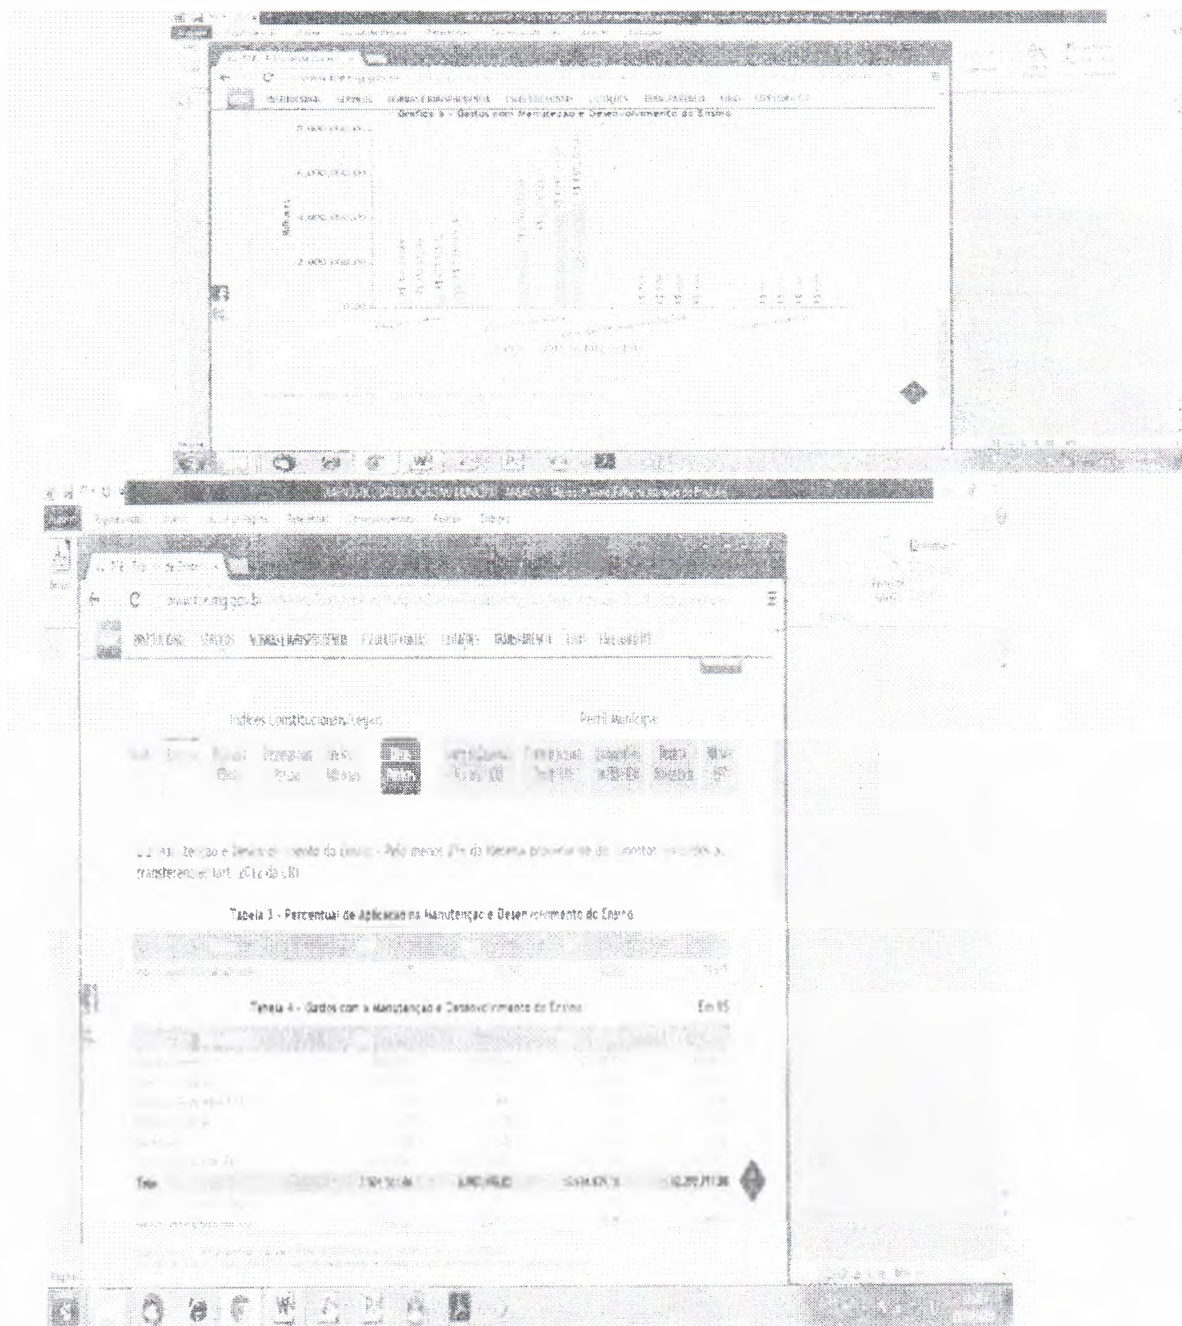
Gráfico 5 - Gastos com Manutenção e Desenvolvimento do Ensino

8.000.000,00

6.000.000,00

4.000.000,00

2.000.000,00

0,00

Índices Constitucionais/Legais

Perfil Município

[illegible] Manutenção e Desenvolvimento do Ensino - Pelo menos 25% da Receita proveniente de impostos, incluídas as transferências (art. 212 da CR)

Tabela 3 - Percentual de Aplicação na Manutenção e Desenvolvimento do Ensino

Tabela 4 - Gastos com a Manutenção e Desenvolvimento do Ensino

Em R$

Total

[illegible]